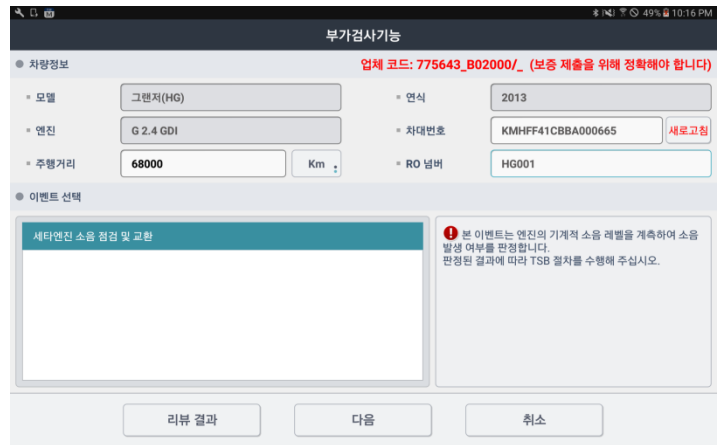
49% 10:16 PM

부가검사기능

차량정보

업체 코드: 775643_B02000/_ (보증 제출을 위해 정확해야 합니다)

모델 그랜저(HG)

연식 2013

엔진 G 2.4 GDI

차대번호 KMHFF41CBBA000665 새로고침

주행거리 68000 Km

RO 넘버 HG001

이벤트 선택

세타엔진 소음 점검 및 교환

본 이벤트는 엔진의 기계적 소음 레벨을 계측하여 소음 발생 여부를 판정합니다. 판정된 결과에 따라 TSB 절차를 수행해 주십시오.

리뷰 결과

다음

취소